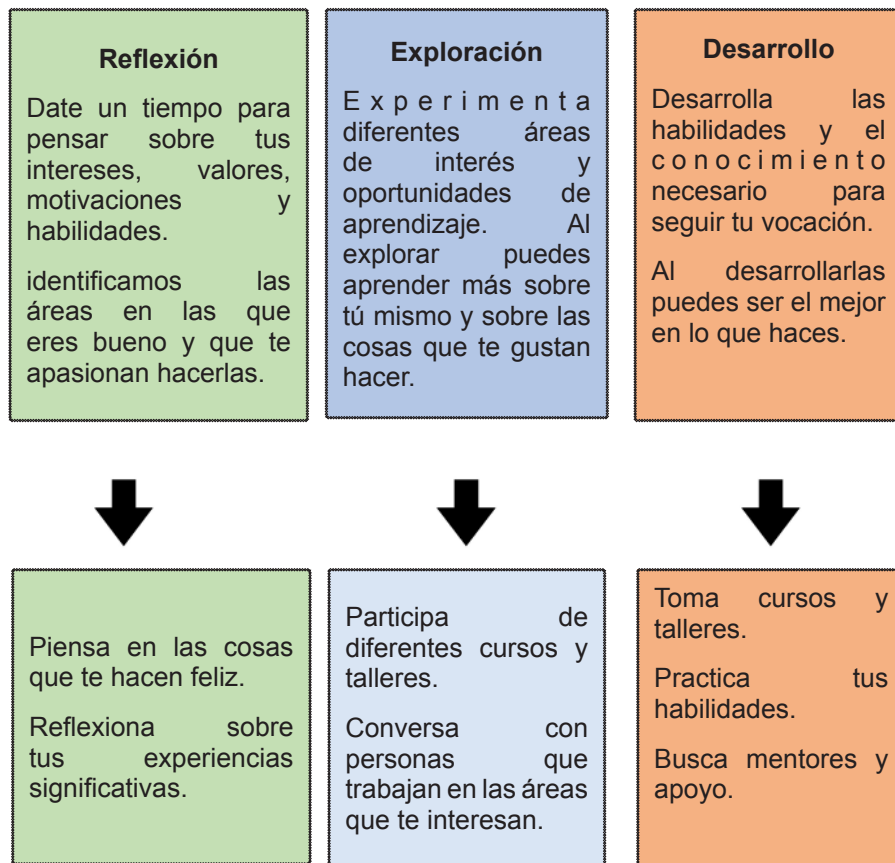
Reflexión

Date un tiempo para pensar sobre tus intereses, valores, motivaciones y habilidades.

identificamos las áreas en las que eres bueno y que te apasionan hacerlas.

Exploración

Experimenta diferentes áreas de interés y oportunidades de aprendizaje. Al explorar puedes aprender más sobre tú mismo y sobre las cosas que te gustan hacer.

Desarrollo

Desarrolla las habilidades y el conocimiento necesario para seguir tu vocación.

Al desarrollarlas puedes ser el mejor en lo que haces.

Piensa en las cosas que te hacen feliz.

Reflexiona sobre tus experiencias significativas.

Participa de diferentes cursos y talleres.

Conversa con personas que trabajan en las áreas que te interesan.

Toma cursos y talleres.

Practica tus habilidades.

Busca mentores y apoyo.